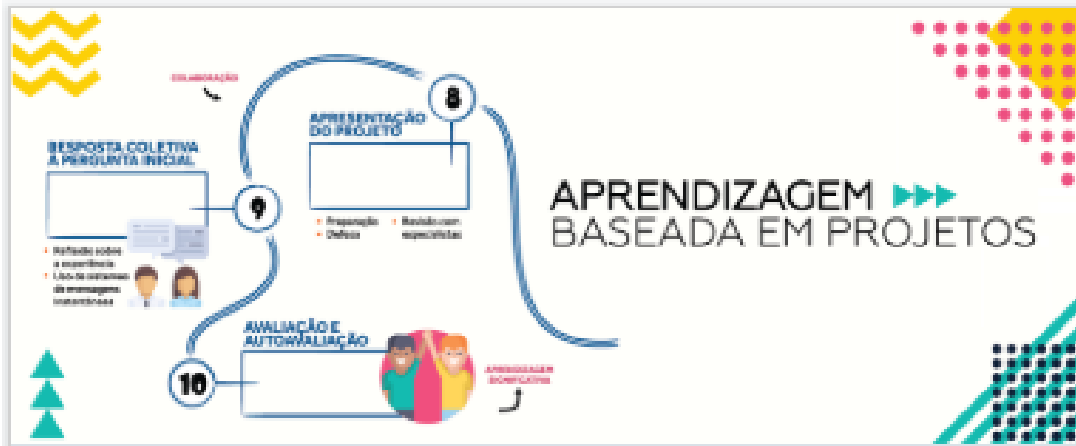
COLABORAÇÃO

8

APRESENTAÇÃO DO PROJETO

• Preparação
• Defesa
• Revisão com especialistas

RESPOSTA COLETIVA À PERGUNTA INICIAL

9

• Reflexão sobre a experiência
• Uso de sistemas de mensagens instantâneas

APRENDIZAGEM BASEADA EM PROJETOS

AVALIAÇÃO E AUTOAVALIAÇÃO

10

APRENDIZAGEM SIGNIFICATIVA